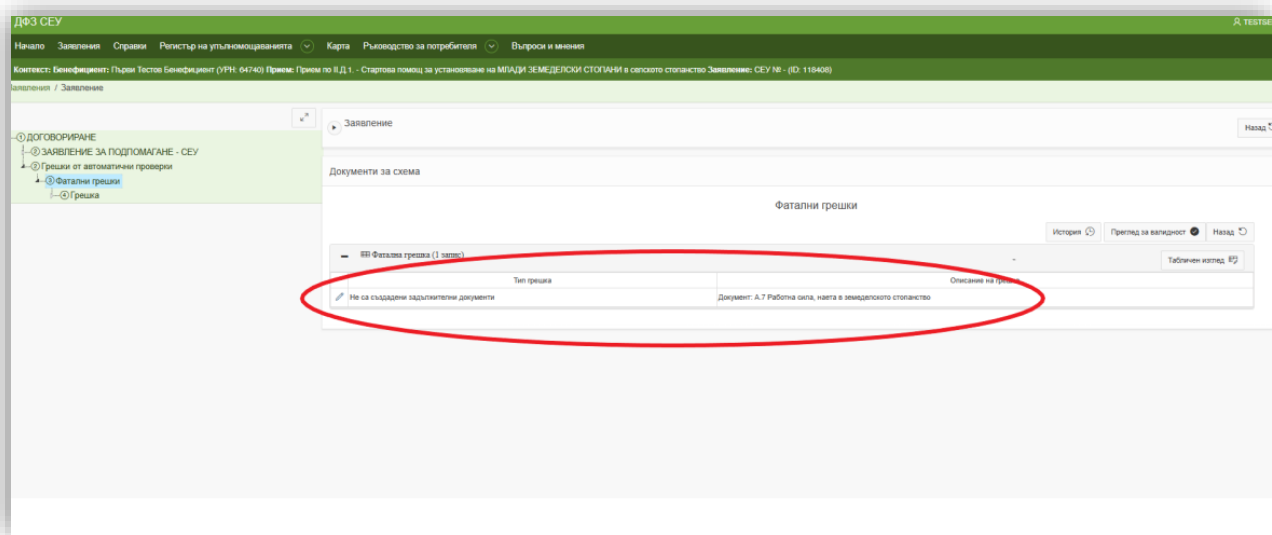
ДФЗ СЕУ

TESTSE

Начало Заявления Справки Регистър на упълномощаванията Карта Ръководство за потребителя Въпроси и мнения

Контекст: Бенефициент: Първи Тестов Бенефициент (УРН: 64740) Прием: Прием по II.Д.1. - Стартова помощ за установяване на МЛАДИ ЗЕМЕДЕЛСКИ СТОПАНИ в селското стопанство Заявление: СЕУ № - (ID: 118408)

Заявления / Заявление

①ДОГОВОРИРАНЕ
②ЗАЯВЛЕНИЕ ЗА ПОДПОМАГАНЕ - СЕУ
②Грешки от автоматични проверки
③Фатални грешки
④Грешка

Заявление

Назад

Документи за схема

Фатални грешки

История Преглед за валидност Назад

Фатална грешка (1 запис)

Табличен изглед

| Тип грешка | Описание на грешка |
|---|---|
| Не са създадени задължителни документи | Документ: А.7 Работна сила, наета в земеделското стопанство |